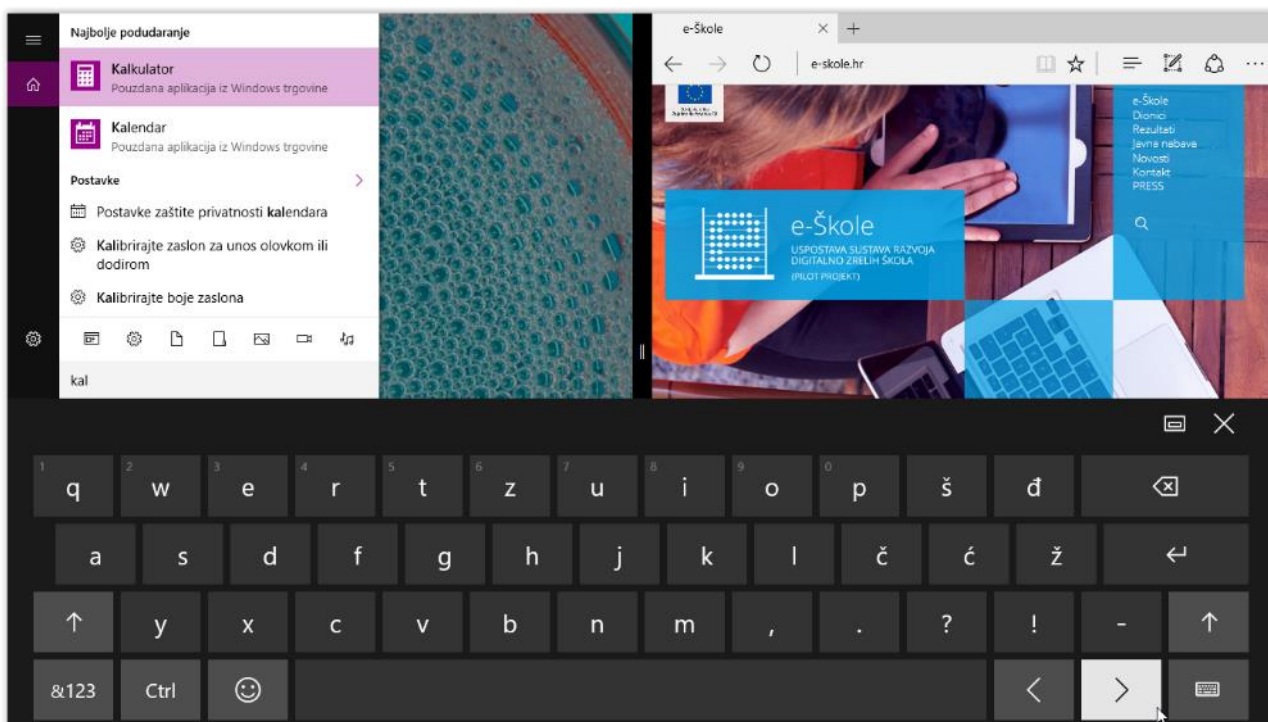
Najbolje podudaranje

Kalkulator
Pouzdana aplikacija iz Windows trgovine

Kalendar
Pouzdana aplikacija iz Windows trgovine

Postavke

Postavke zaštite privatnosti kalendara

Kalibrirajte zaslon za unos olovkom ili dodirom

Kalibrirajte boje zaslona

kal

e-Škole

e-skole.hr

e-Škole
Dionici
Rezultati
Javna nabava
Novosti
Kontakt
PRESS

e-Škole
USPOSTAVA SUSTAVA RAZVOJA DIGITALNO ZRELIH ŠKOLA
(PILOT PROJEKT)

1 q 2 w 3 e 4 r 5 t 6 z 7 u 8 i 9 o 0 p š đ

a s d f g h j k l č ć ž

y x c v b n m , . ? ! -

&123 Ctrl